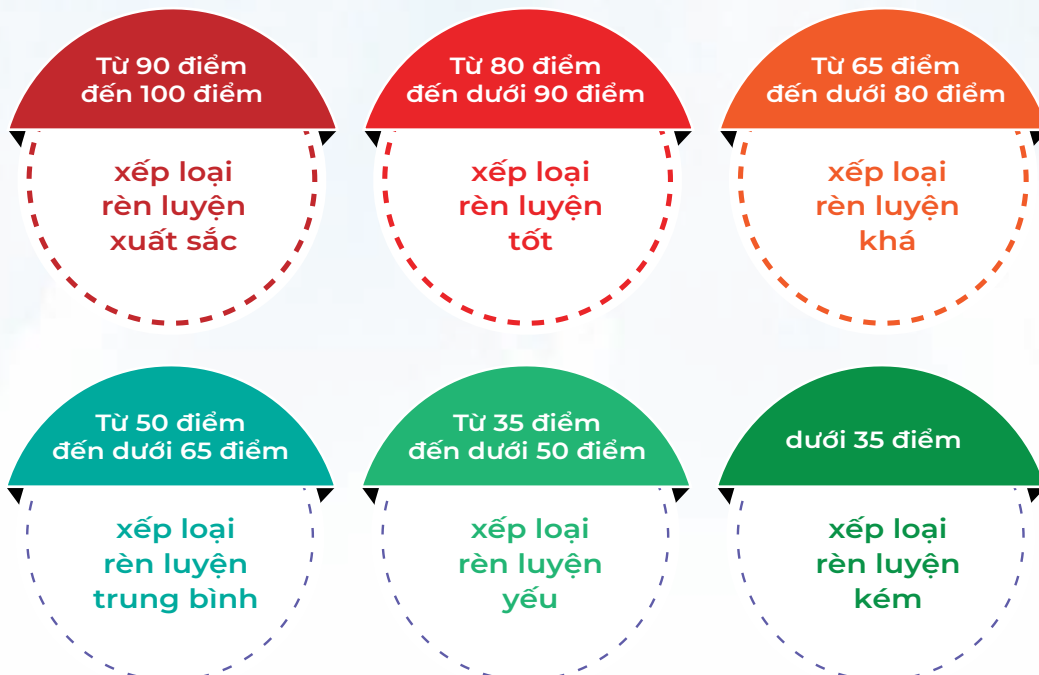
Từ 90 điểm đến 100 điểm

xếp loại rèn luyện xuất sắc

Từ 80 điểm đến dưới 90 điểm

xếp loại rèn luyện tốt

Từ 65 điểm đến dưới 80 điểm

xếp loại rèn luyện khá

Từ 50 điểm đến dưới 65 điểm

xếp loại rèn luyện trung bình

Từ 35 điểm đến dưới 50 điểm

xếp loại rèn luyện yếu

dưới 35 điểm

xếp loại rèn luyện kém